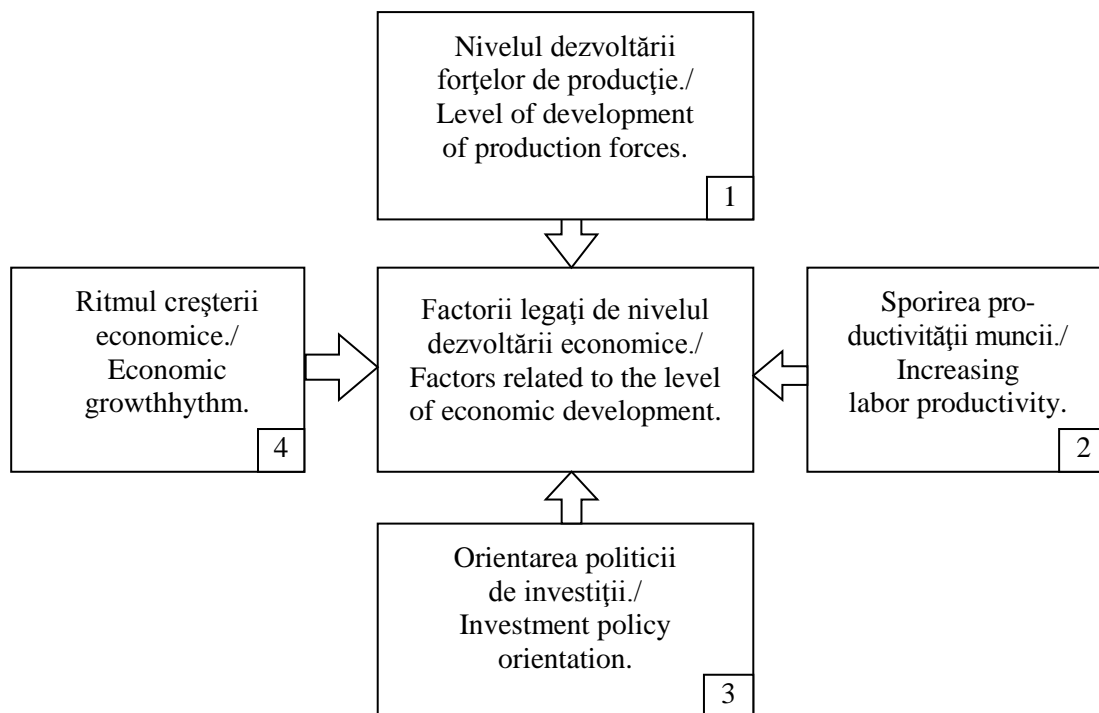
Nivelul dezvoltării forţelor de producţie./ Level of development of production forces.

1

Ritmul creşterii economice./ Economic growthhythm.

4

Factorii legaţi de nivelul dezvoltării economice./ Factors related to the level of economic development.

Sporirea productivităţii muncii./ Increasing labor productivity.

2

Orientarea politicii de investiţii./ Investment policy orientation.

3